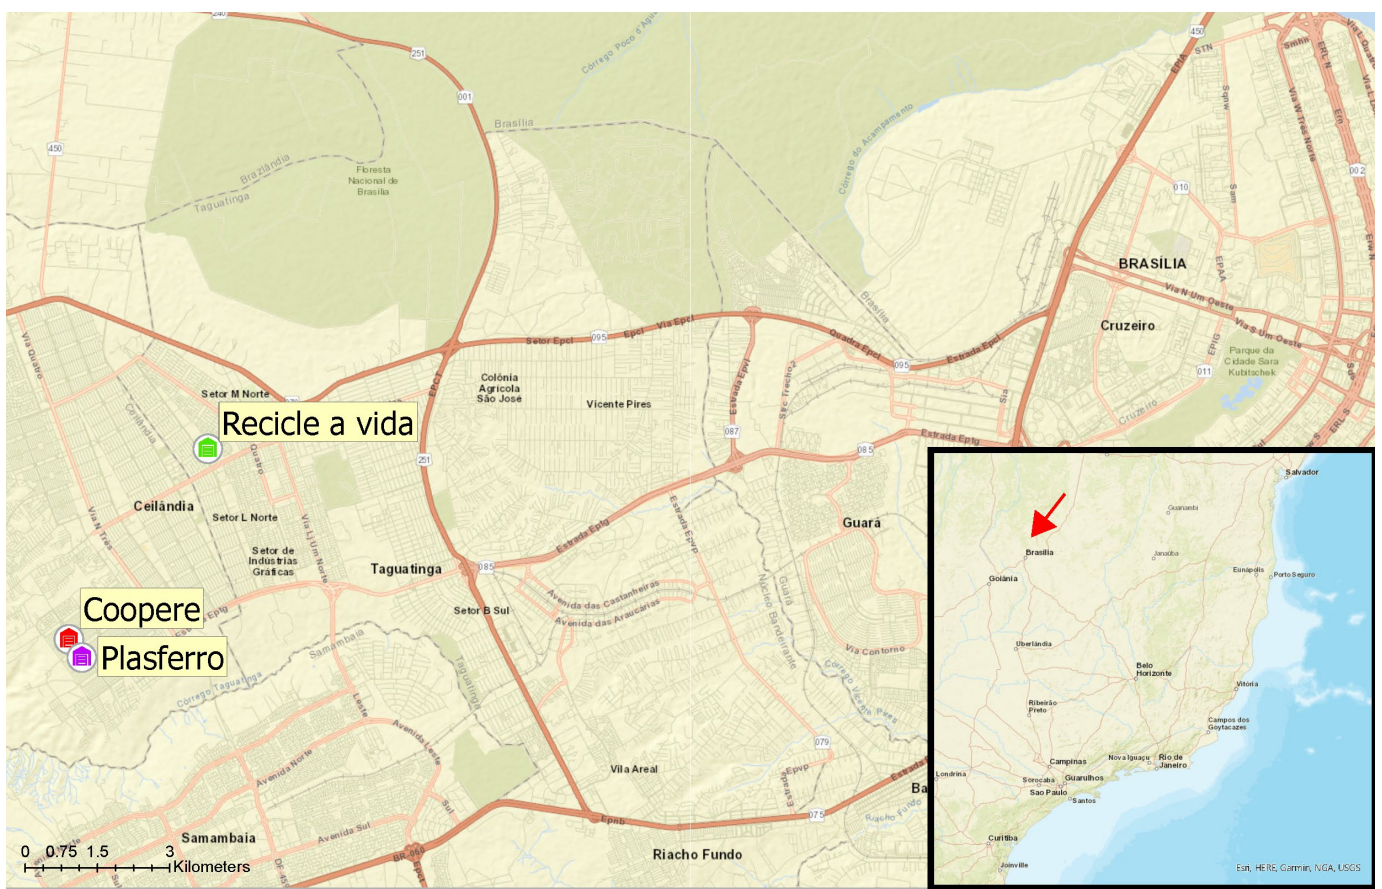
Recicle a vida

Coopere

Plasferro

BRASÍLIA

Cruzeiro

Parque da Cidade Sara Kubitschek

Floresta Nacional de Brasília

Brazlândia

Taguatinga

Brasília

Córrego Poço d'Água

Córrego do Acampamento

Setor Epct

Via Epct

Quadra Epct

Estrada Epct

Via N Um Oeste

Via S Um Oeste

Setor M Norte

Colônia Agrícola São José

Vicente Pires

Estrada Epvl

Setor L Norte

Ceilândia

Setor de Indústrias Gráficas

Taguatinga

Setor B Sul

Estrada Eptg

Avenida das Castanheiras

Avenida das Araucárias

Guará

Núcleo Bandeirante

Via Contorno

Vila Areal

Samambaia

Riacho Fundo

Avenida Norte

Avenida Sul

Avenida Leste

Córrego Taguatinga

Via Quatro

Via N Três

Via Li Um Norte

Quatro

Epnb

Epia

Epct

Estrada Epvp

Córrego Vicente Pires

Cruzeiro

EPIG

EPAA

STN

ERL N

ERL S

Eixo

Sam

Sia

Bra

Salvador

Guanambi

Janaúba

Brasília

Goiânia

Eunápolis

Porto Seguro

Uberlândia

Belo Horizonte

Vitória

Ribeirão Preto

Campos dos Goytacazes

Campinas

Nova Iguaçu

Rio de Janeiro

Londrina

Sorocaba

Guarulhos

São Paulo

Santos

Curitiba

Joinville

Esri, HERE, Garmin, NGA, USGS

240
251
450
001
450
010
002
095
011
087
085
251
085
079
075
060

0 0.75 1.5 3 Kilometers